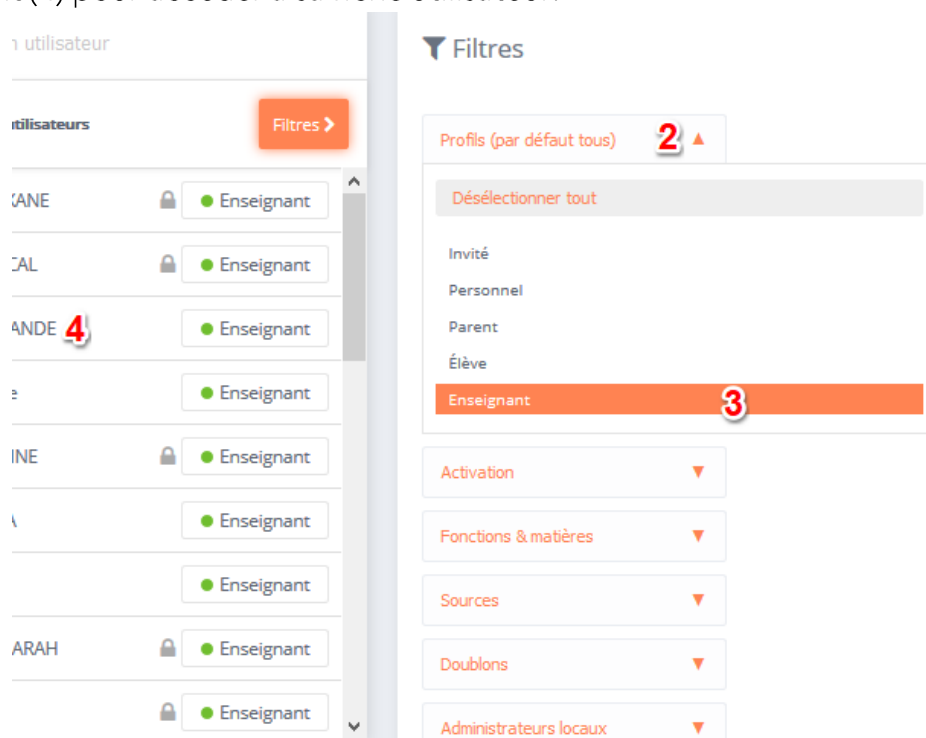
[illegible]

n utilisateur

tilisateurs

Filtres >

XANE Enseignant
CAL Enseignant
ANDE 4 Enseignant
e Enseignant
INE Enseignant
A Enseignant
Enseignant
ARAH Enseignant
Enseignant

Filtres

Profils (par défaut tous) 2

Désélectionner tout

Invité
Personnel
Parent
Élève
Enseignant 3

Activation
Fonctions & matières
Sources
Doublons
Administrateurs locaux